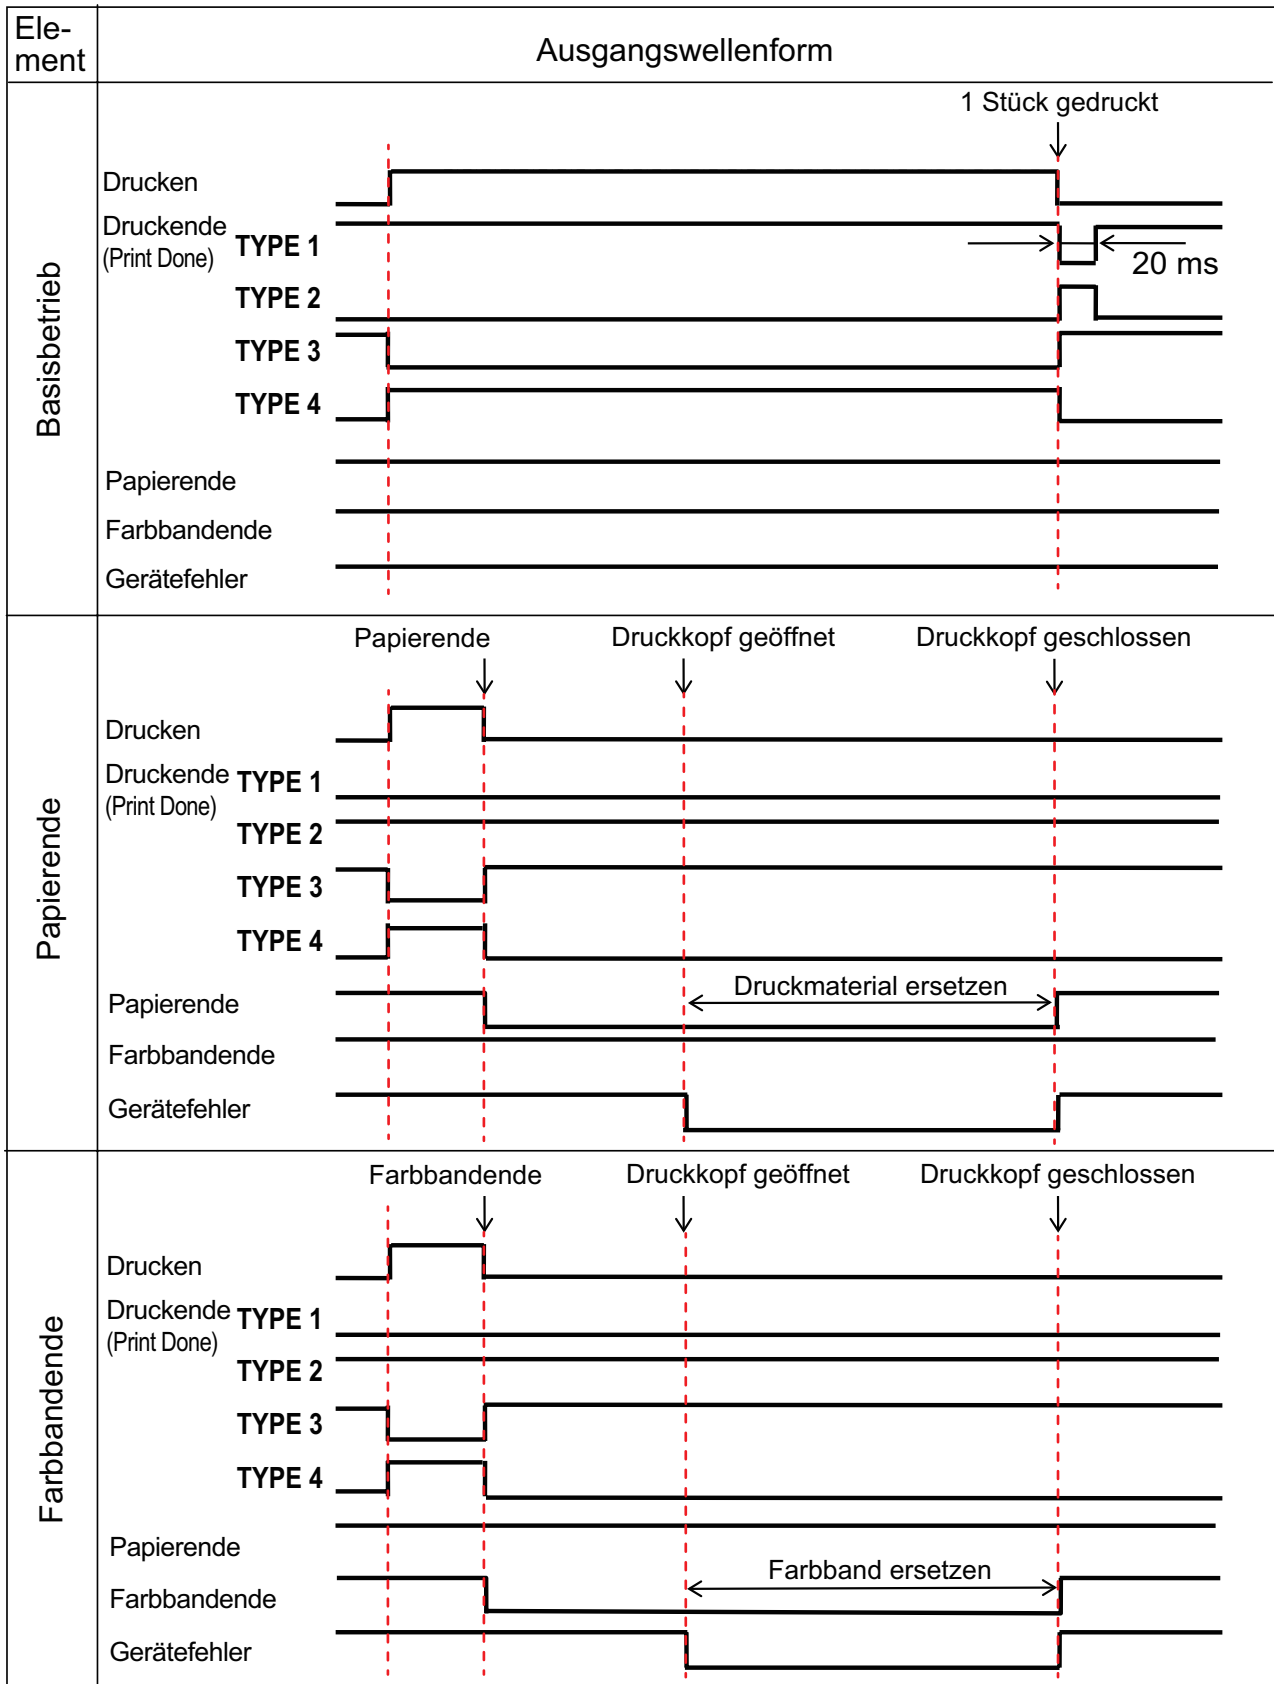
| Element | Ausgangswellenform |
|---|---|
| Basisbetrieb | 1 Stück gedruckt<br>Drucken<br>Druckende (Print Done) TYPE 1<br>20 ms<br>TYPE 2<br>TYPE 3<br>TYPE 4<br>Papierende<br>Farbbandende<br>Gerätefehler |
| Papierende | Papierende Druckkopf geöffnet Druckkopf geschlossen<br>Drucken<br>Druckende (Print Done) TYPE 1<br>TYPE 2<br>TYPE 3<br>TYPE 4<br>Papierende<br>Druckmaterial ersetzen<br>Farbbandende<br>Gerätefehler |
| Farbbandende | Farbbandende Druckkopf geöffnet Druckkopf geschlossen<br>Drucken<br>Druckende (Print Done) TYPE 1<br>TYPE 2<br>TYPE 3<br>TYPE 4<br>Papierende<br>Farbbandende<br>Farbband ersetzen<br>Gerätefehler |